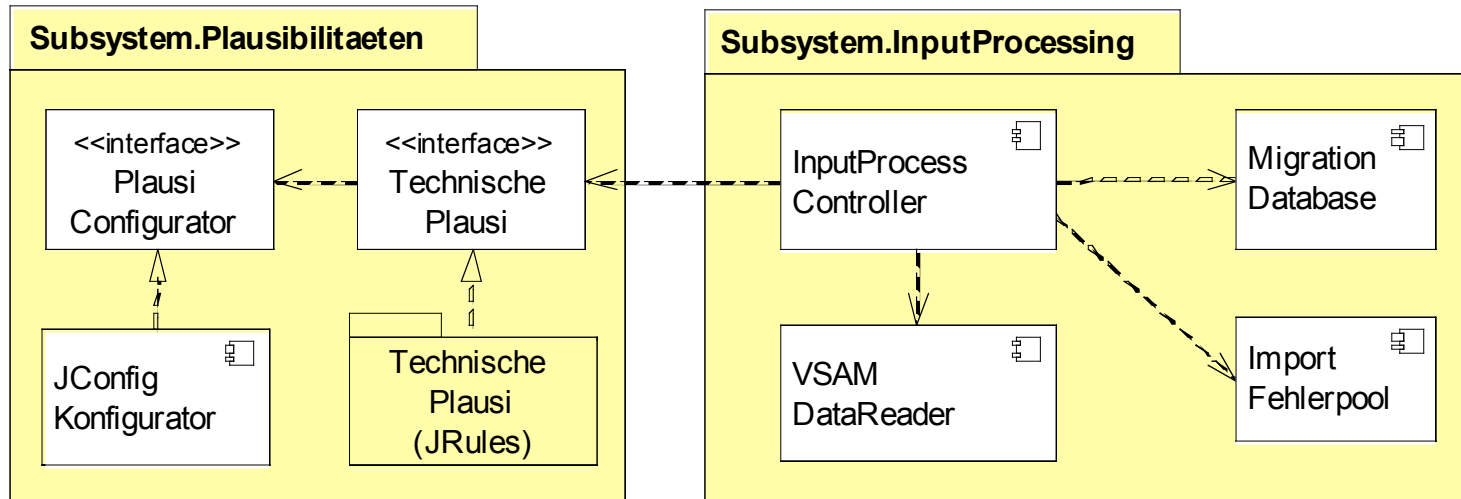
Subsystem.Plausibilitaeten

<<interface>>
Plausi
Configurator

<<interface>>
Technische
Plausi

JConfig
Konfigurator

Technische
Plausi
(JRules)

Subsystem.InputProcessing

InputProcess
Controller

Migration
Database

VSAM
DataReader

Import
Fehlerpool